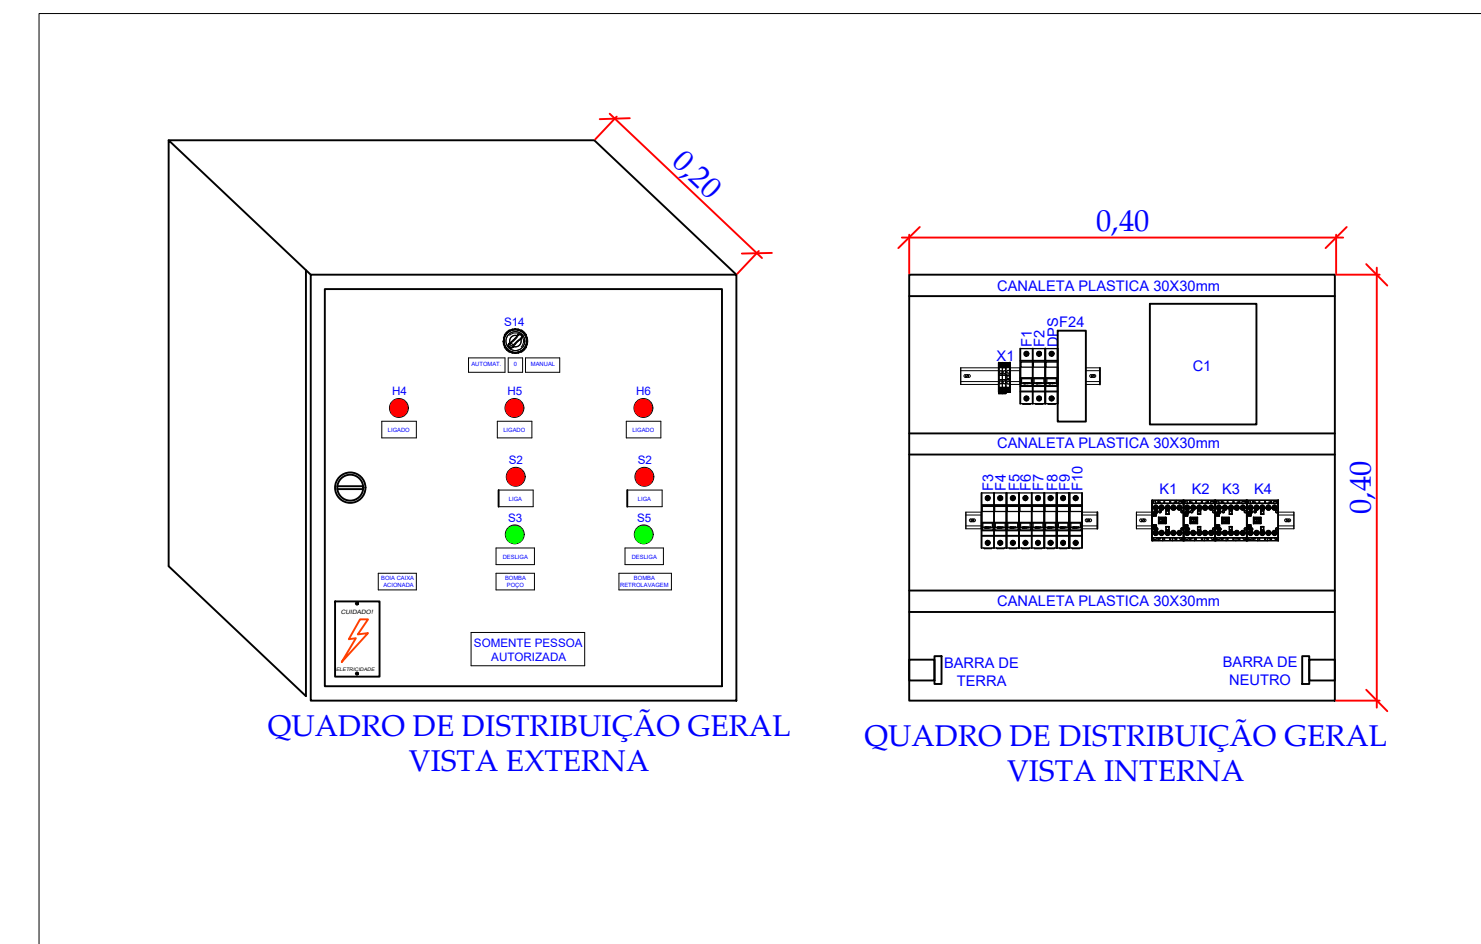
0,20

S14

AUTOMAT. 0 MANUAL

H4 H5 H6

LIGADO LIGADO LIGADO

S2 S2

LIGA LIGA

S3 S5

DESLIGA DESLIGA

BOIA CAIXA ACIONADA

BOMBA POÇO

BOMBA RETROLAVAGEM

CUIDADO!

ELETRICIDADE

SOMENTE PESSOA AUTORIZADA

QUADRO DE DISTRIBUIÇÃO GERAL
VISTA EXTERNA

0,40

CANALETA PLASTICA 30X30mm

X1 F1 F2 DPS F24

C1

CANALETA PLASTICA 30X30mm

F3 F4 F5 F6 F7 F8 F9 F10

K1 K2 K3 K4

CANALETA PLASTICA 30X30mm

BARRA DE TERRA

BARRA DE NEUTRO

0,40

QUADRO DE DISTRIBUIÇÃO GERAL
VISTA INTERNA